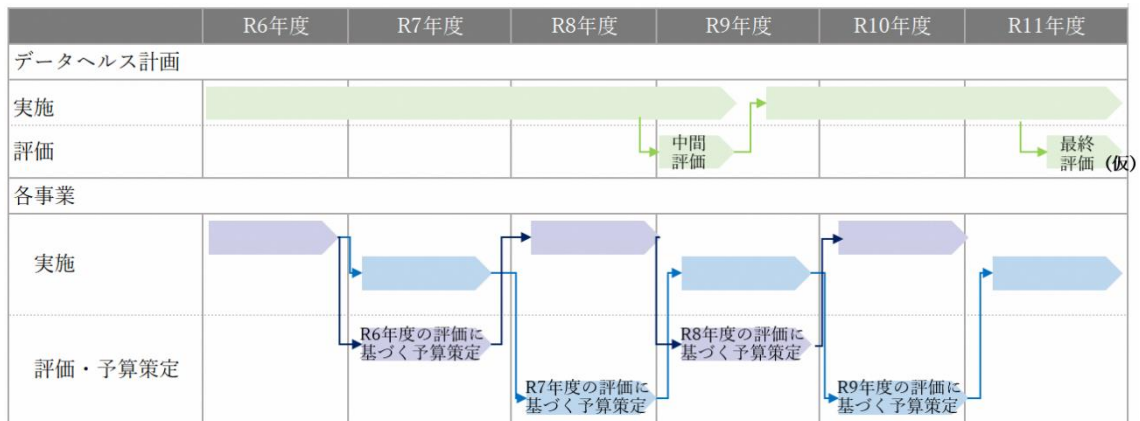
| | R6年度 | R7年度 | R8年度 | R9年度 | R10年度 | R11年度 |
|---|---|---|---|---|---|---|
| データヘルス計画 | | | | | | |
| 実施 | | | | | | |
| 評価 | | | | 中間評価 | | 最終評価（仮） |
| 各事業 | | | | | | |
| 実施 | | | | | | |
| 評価・予算策定 | | R6年度の評価に基づく予算策定 | R7年度の評価に基づく予算策定 | R8年度の評価に基づく予算策定 | R9年度の評価に基づく予算策定 | |